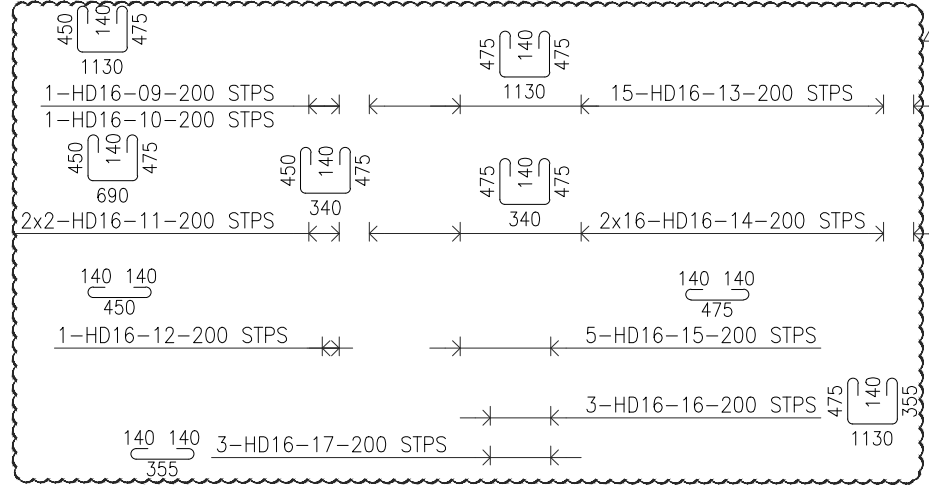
450 140 475
1130
1-HD16-09-200 STPS
1-HD16-10-200 STPS

475 140 475
1130
15-HD16-13-200 STPS

450 140 475
690
2x2-HD16-11-200 STPS

450 140 475
340

475 140 475
340
2x16-HD16-14-200 STPS

140 140
450
1-HD16-12-200 STPS

140 140
475
5-HD16-15-200 STPS

3-HD16-16-200 STPS
475 140 355
1130

140 140
355
3-HD16-17-200 STPS